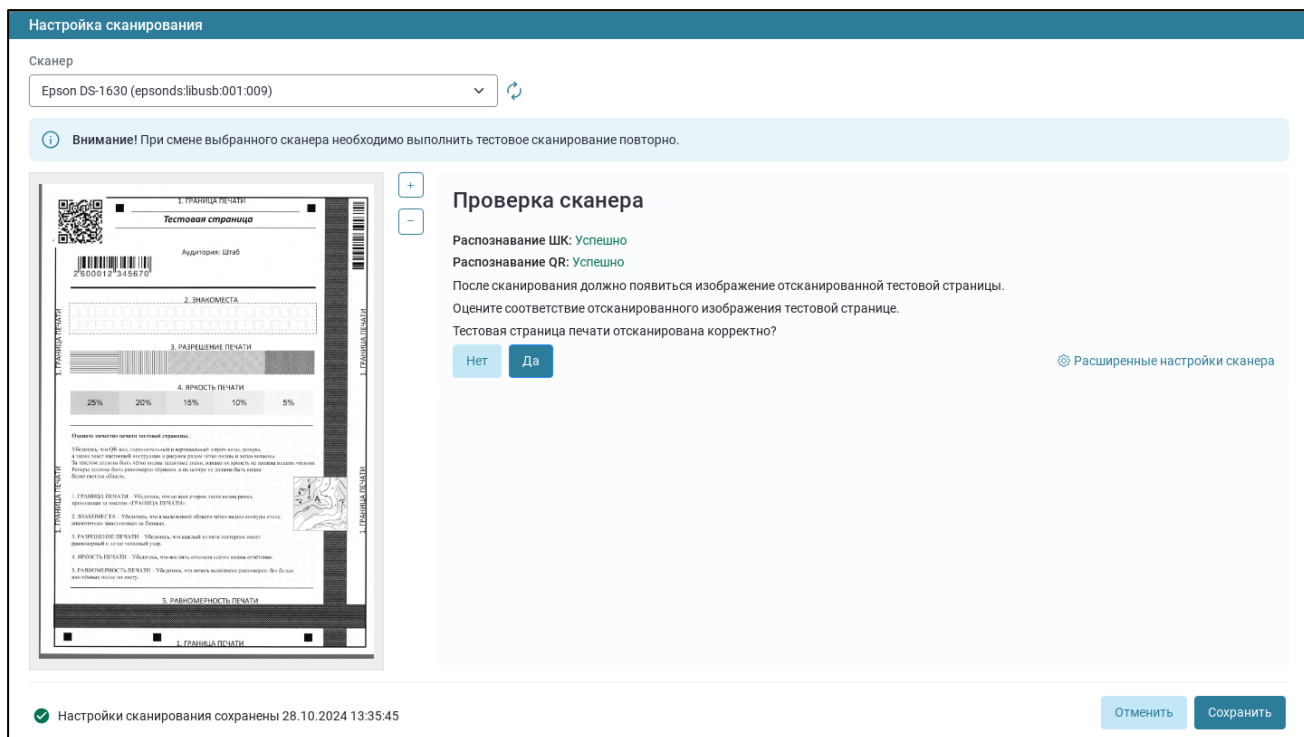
Настройка сканирования

Сканер

Epson DS-1630 (epsonds:libusb:001:009)

Внимание! При смене выбранного сканера необходимо выполнить тестовое сканирование повторно.

1. ГРАНИЦА ПЕЧАТИ

Тестовая страница

Аудитория: Штаб

2600012345670

2. ЗНАКОМЕСТА

3. РАЗРЕШЕНИЕ ПЕЧАТИ

4. ЯРКОСТЬ ПЕЧАТИ

| 25% | 20% | 15% | 10% | 5% |
|---|---|---|---|---|

Оцените качество печати тестовой страницы.

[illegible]

1. ГРАНИЦА ПЕЧАТИ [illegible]

2. ЗНАКОМЕСТА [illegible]

3. РАЗРЕШЕНИЕ ПЕЧАТИ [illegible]

4. ЯРКОСТЬ ПЕЧАТИ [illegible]

5. РАВНОМЕРНОСТЬ ПЕЧАТИ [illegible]

5. РАВНОМЕРНОСТЬ ПЕЧАТИ

1. ГРАНИЦА ПЕЧАТИ

1. ГРАНИЦА ПЕЧАТИ

1. ГРАНИЦА ПЕЧАТИ

1. ГРАНИЦА ПЕЧАТИ

1. ГРАНИЦА ПЕЧАТИ

+

−

Проверка сканера

Распознавание ШК: Успешно

Распознавание QR: Успешно

После сканирования должно появиться изображение отсканированной тестовой страницы.

Оцените соответствие отсканированного изображения тестовой странице.

Тестовая страница печати отсканирована корректно?

Нет Да

Расширенные настройки сканера

Настройки сканирования сохранены 28.10.2024 13:35:45

Отменить Сохранить